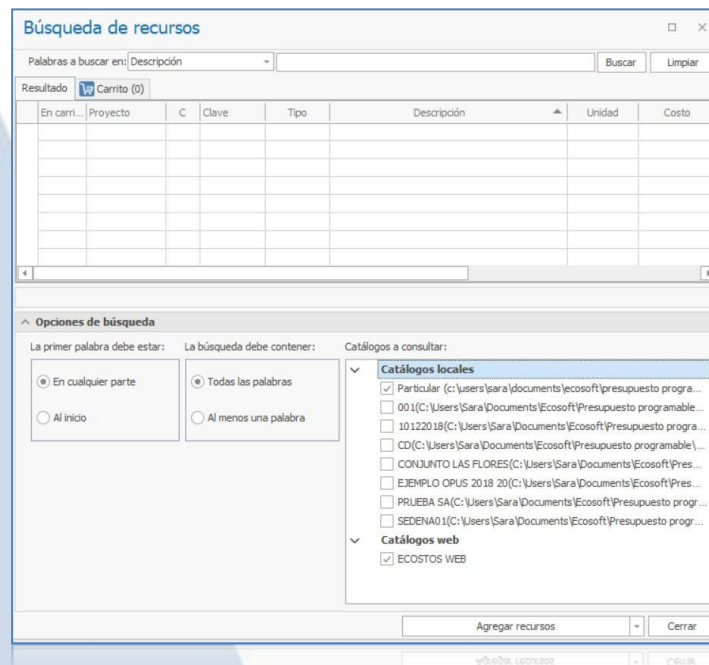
Búsqueda de recursos

Palabras a buscar en: Descripción

Buscar Limpiar

Resultado Carrito (0)

| En carri... | Proyecto | C | Clave | Tipo | Descripción | Unidad | Costo |
|---|---|---|---|---|---|---|---|
| | | | | | | | |

Opciones de búsqueda

La primer palabra debe estar:
En cualquier parte
Al inicio

La búsqueda debe contener:
Todas las palabras
Al menos una palabra

Catálogos a consultar:
Catálogos locales
Particular (c:\users\sara\documents\ecosoft\presupuesto progra...
001(C:\Users\Sara\Documents\Ecosoft\Presupuesto programable...
10122018(C:\Users\Sara\Documents\Ecosoft\Presupuesto progra...
CD(C:\Users\Sara\Documents\Ecosoft\Presupuesto programable\...
CONJUNTO LAS FLORES(C:\Users\Sara\Documents\Ecosoft\Pres...
EJEMPLO OPUS 2018 20(C:\Users\Sara\Documents\Ecosoft\Pres...
PRUEBA SA(C:\Users\Sara\Documents\Ecosoft\Presupuesto progr...
SEDENA01(C:\Users\Sara\Documents\Ecosoft\Presupuesto progr...
Catálogos web
ECOSTOS WEB

Agregar recursos Cerrar